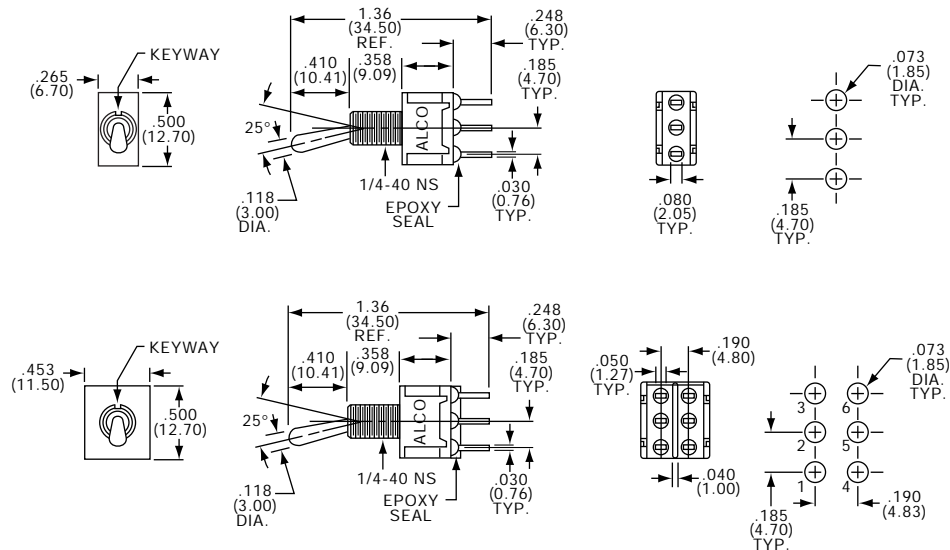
.265 (6.70)
KEYWAY
.500 (12.70)

1.36 (34.50) REF.
.410 (10.41)
.358 (9.09)
.248 (6.30) TYP.
.185 (4.70) TYP.
25°
ALCO
.118 (3.00) DIA.
1/4-40 NS
EPOXY SEAL
.030 (0.76) TYP.

.080 (2.05) TYP.

.073 (1.85) DIA. TYP.
.185 (4.70) TYP.

.453 (11.50)
KEYWAY
.500 (12.70)

1.36 (34.50) REF.
.410 (10.41)
.358 (9.09)
.248 (6.30) TYP.
.185 (4.70) TYP.
25°
ALCO
.118 (3.00) DIA.
1/4-40 NS
EPOXY SEAL
.030 (0.76) TYP.

.050 (1.27) TYP.
.190 (4.80)
.040 (1.00)

3
2
1
6
5
4
.073 (1.85) DIA. TYP.
.185 (4.70) TYP.
.190 (4.83)